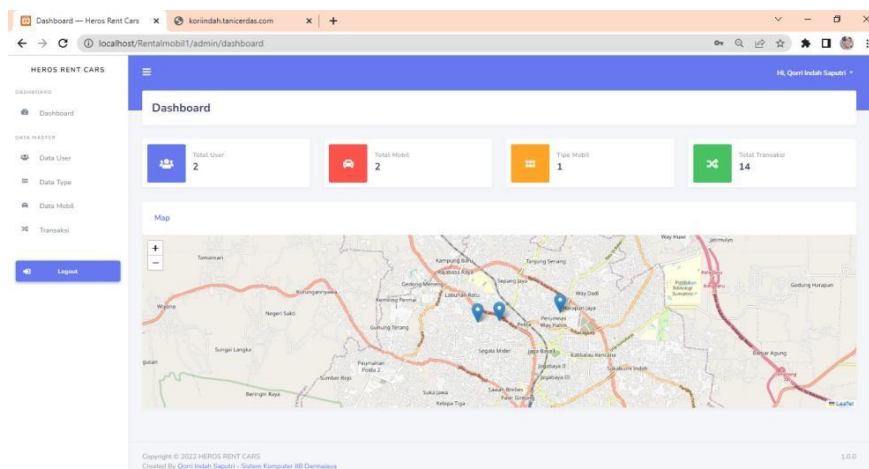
Dashboard — Heros Rent Cars ×
koriindah.tanicerdas.com ×
+

localhost/Rentalmobil1/admin/dashboard

HEROS RENT CARS

DASHBOARD

Dashboard

DATA MASTER

Data User

Data Type

Data Mobil

Transaksi

Logout

Hi, Qorri Indah Saputri

Dashboard

Total User
2

Total Mobil
2

Type Mobil
1

Total Transaksi
14

Map

+
−

Tamansari
Kampung Baru
Tanjung Senang
Way Huwi
Jatimulyo
Rajabasa Raya
Sepang Jaya
Gedong Meneng
Labuhan Ratu
Way Dadi
Kurungannyawa
Kemiling Permai
Wayhalim
Korpri Jaya
Gedung Harapan
Negeri Sakti
Gunung Terang
Perumnas Way Halim
Sungai Langka
Segala Mider
Jaga Baya
Kalibalau Kencana
Sukabumi Indah
Banjar Agung
Pinang Jaya
Sumber Rejo
Jagabaya II
Beringin Raya
Suka Jawa
Sawah Brebes
Kelapa Tiga
Pulo Gadung
Leaflet

Copyright © 2022 HEROS RENT CARS
Created By Qorri Indah Saputri - Sistem Komputer IIB Darmajaya

1.0.0